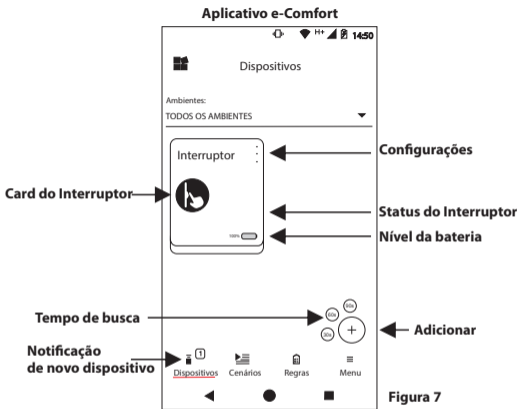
Aplicativo e-Comfort

H+ 14:50

Dispositivos

Ambientes:
TODOS OS AMBIENTES

Interruptor

100%

Configurações

Card do Interruptor

Status do Interruptor

Nível da bateria

Tempo de busca

60s

60s

60s

Adicionar

Notificação de novo dispositivo

1

Dispositivos

Cenários

Regras

Menu

Figura 7